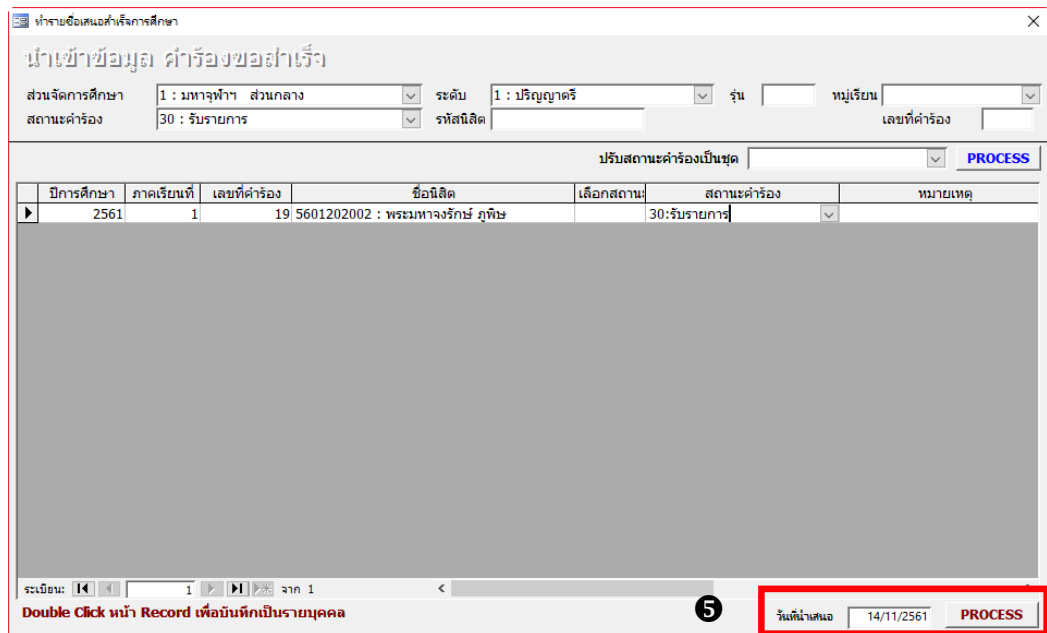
ทำรายชื่อเสนอสำเร็จการศึกษา

นำเข้าข้อมูล คำร้องขอสำเร็จ

ส่วนจัดการศึกษา 1 : มหาจุฬาฯ ส่วนกลาง
ระดับ 1 : ปริญญาตรี
รุ่น
หมู่เรียน
สถานะคำร้อง 30 : รับรายการ
รหัสนิสิต
เลขที่คำร้อง

ปรับสถานะคำร้องเป็นชุด
PROCESS

| ปีการศึกษา | ภาคเรียนที่ | เลขที่คำร้อง | ชื่อนิสิต | เลือกสถานะ | สถานะคำร้อง | หมายเหตุ |
|---|---|---|---|---|---|---|
| 2561 | 1 | 19 | 5601202002 : พระมหาจงรักษ์ ภูพิษ | | 30:รับรายการ | |

ระเบียน: 1 จาก 1

Double Click หน้า Record เพื่อบันทึกเป็นรายบุคคล

5

วันที่นำเสนอ 14/11/2561
PROCESS